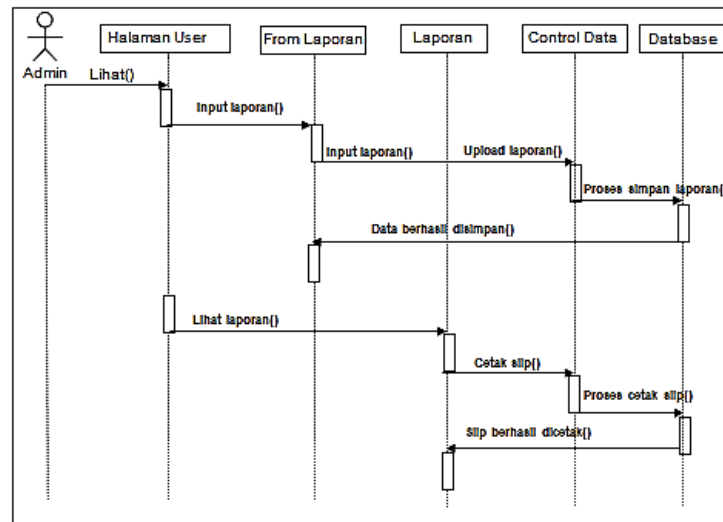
Admin

Halaman User

From Laporan

Laporan

Control Data

Database

Lihat()

Input laporan()

Input laporan()

Upload laporan()

Proses simpan laporan()

Data berhasil disimpan()

Lihat laporan()

Cetak slip()

Proses cetak slip()

Slip berhasil dicetak()